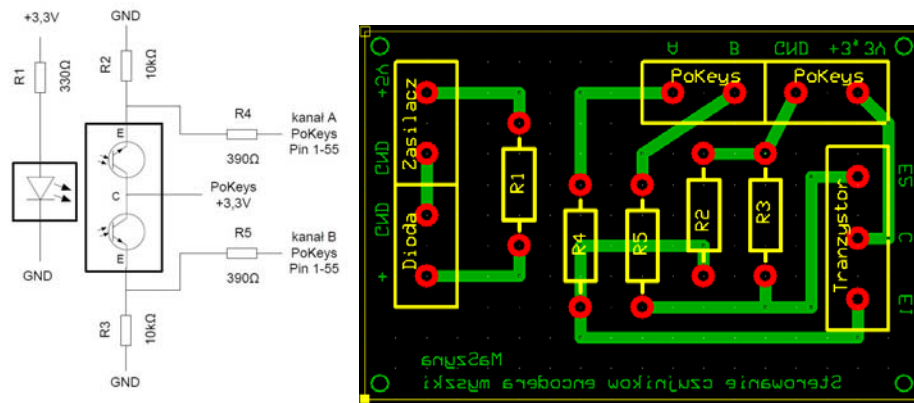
+3,3V

R1

330Ω

GND

GND

R2

10kΩ

E

C

E

R4

390Ω

kanał A PoKeys Pin 1-55

PoKeys +3,3V

R5

390Ω

kanał B PoKeys Pin 1-55

R3

10kΩ

GND

A B GND +3,3V

+5V

GND

GND

+

Zasilacz

Dioda

R1

R4

R5

R2

R3

PoKeys

PoKeys

Tranzystor

E2

C

E1

MaSzyna

Sterowanie czujnikow encodera myszki